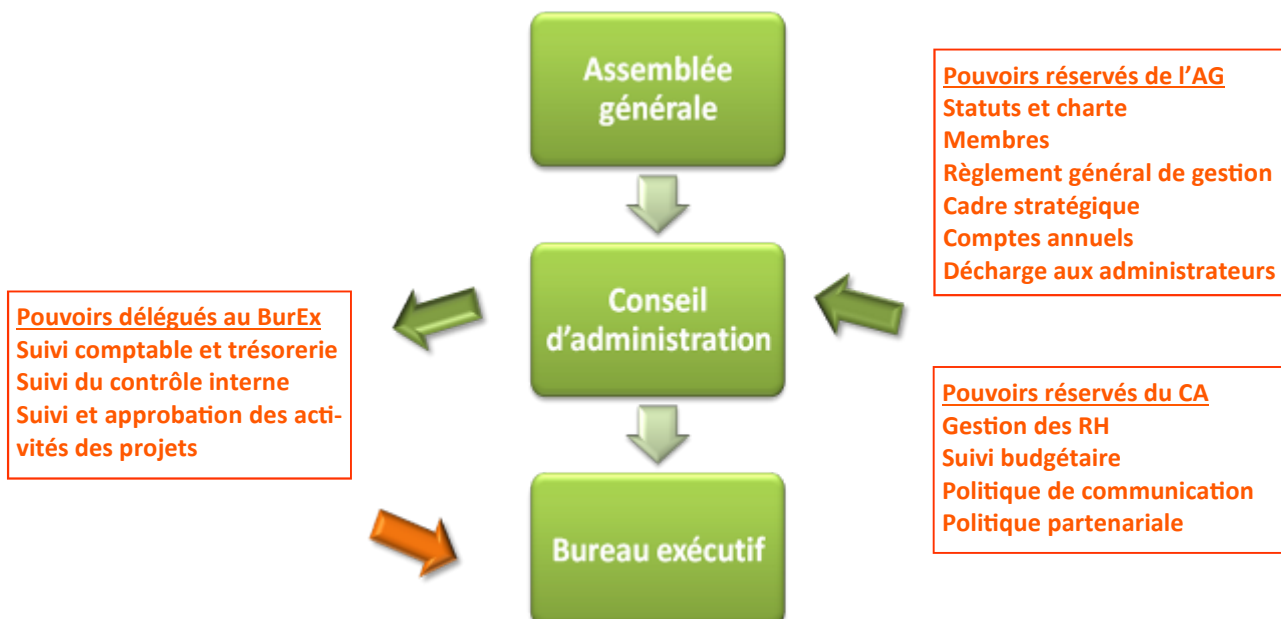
Assemblée générale

Pouvoirs réservés de l'AG
Statuts et charte
Membres
Règlement général de gestion
Cadre stratégique
Comptes annuels
Décharge aux administrateurs

Pouvoirs délégués au BurEx
Suivi comptable et trésorerie
Suivi du contrôle interne
Suivi et approbation des activités des projets

Conseil d'administration

Pouvoirs réservés du CA
Gestion des RH
Suivi budgétaire
Politique de communication
Politique partenariale

Bureau exécutif